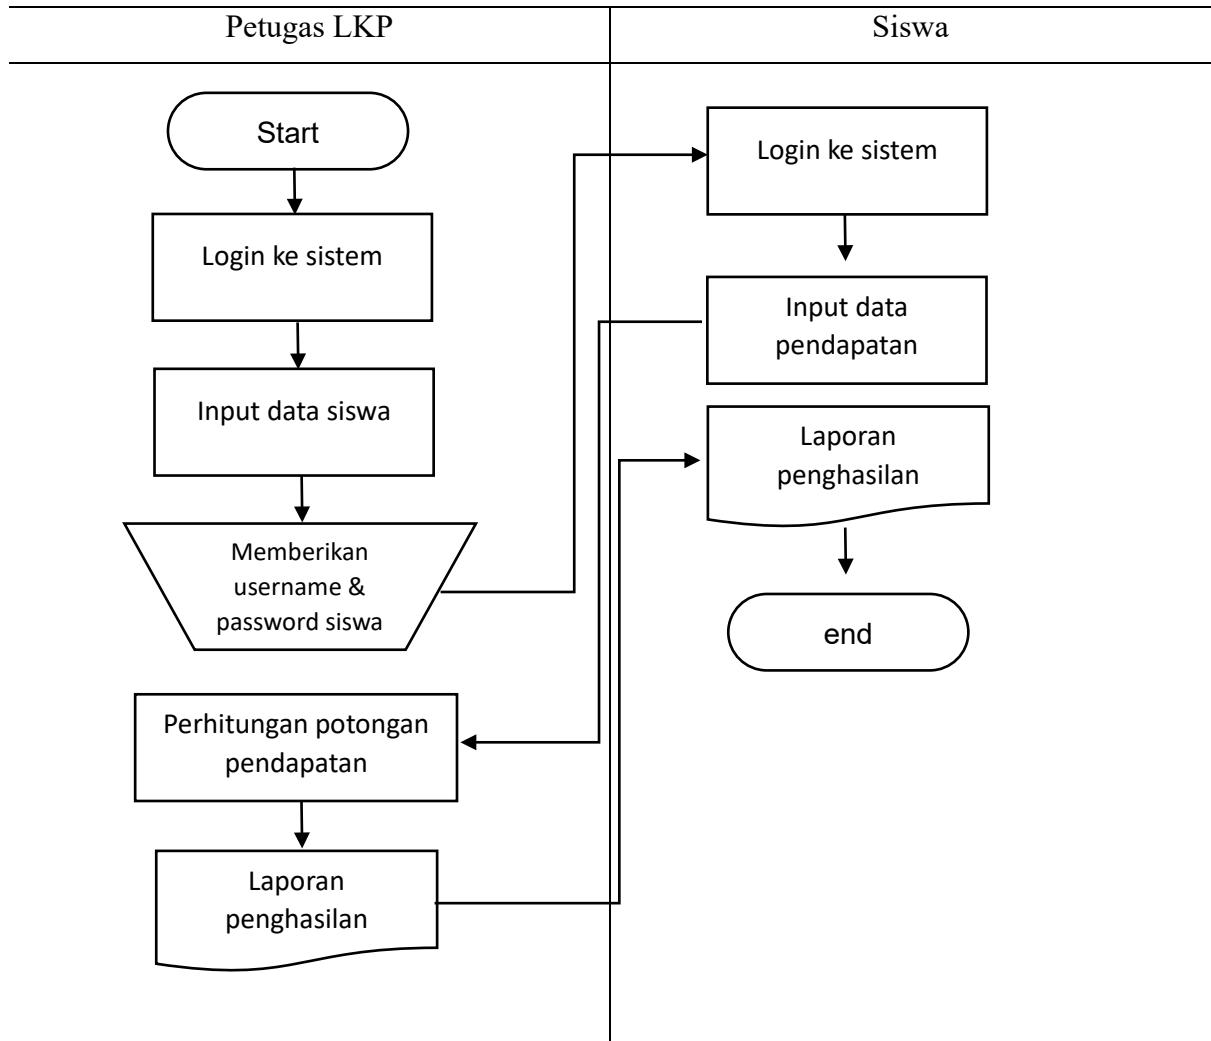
| Petugas LKP | Siswa |
|---|---|

Start

Login ke sistem

Input data siswa

Memberikan username & password siswa

Perhitungan potongan pendapatan

Laporan penghasilan

Login ke sistem

Input data pendapatan

Laporan penghasilan

end